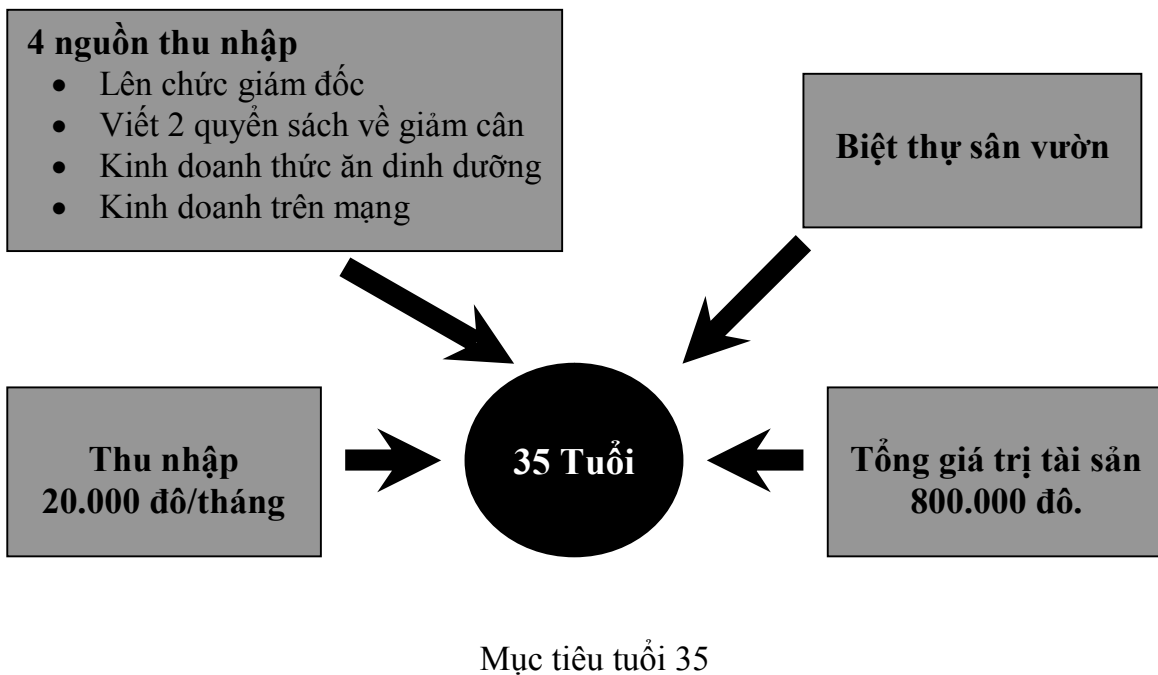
4 nguồn thu nhập
- Lên chức giám đốc
- Viết 2 quyển sách về giảm cân
- Kinh doanh thức ăn dinh dưỡng
- Kinh doanh trên mạng

Biệt thự sân vườn

Thu nhập 20.000 đô/tháng

35 Tuổi

Tổng giá trị tài sản 800.000 đô.

Mục tiêu tuổi 35